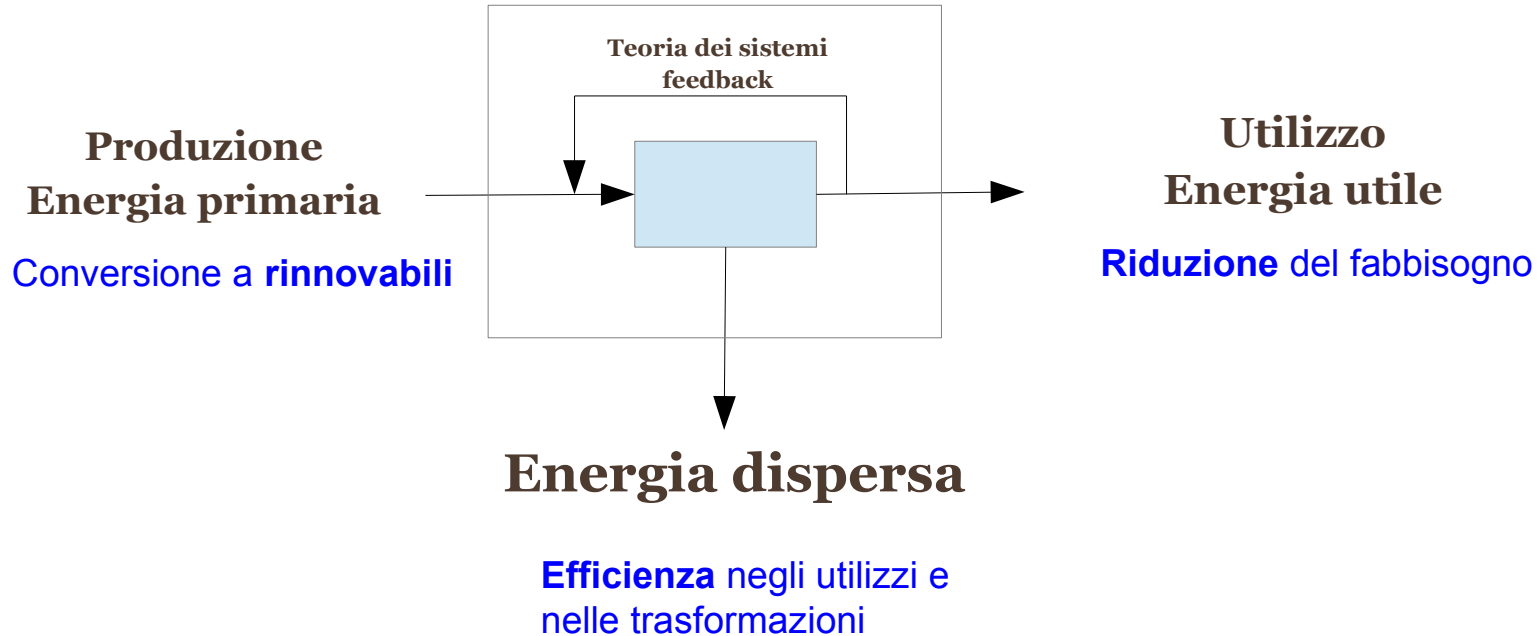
Teoria dei sistemi feedback

Produzione
Energia primaria

Conversione a **rinnovabili**

Utilizzo
Energia utile

**Riduzione** del fabbisogno

Energia dispersa

**Efficienza** negli utilizzi e nelle trasformazioni